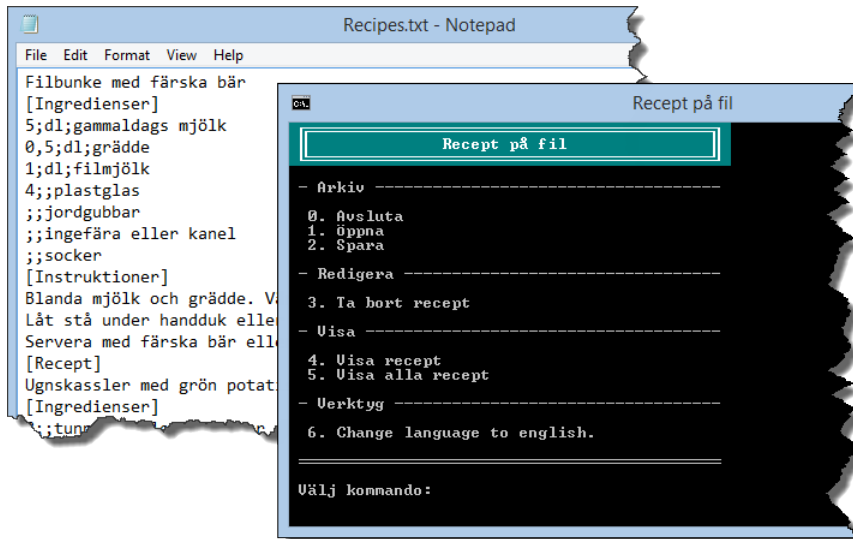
Recipes.txt - Notepad

File Edit Format View Help

Filbunke med färska bär
[Ingredienser]
5;dl;gammaldags mjölk
0,5;dl;grädde
1;dl;filmjölk
4;;plastglas
;;jordgubbar
;;ingefära eller kanel
;;socker
[Instruktioner]
Blanda mjölk och grädde. V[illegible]
Låt stå under handduk eller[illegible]
Servera med färska bär elle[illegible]
[Recept]
Ugnskassler med grön potat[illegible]
[Ingredienser]
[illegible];;tun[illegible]

Recept på fil

Recept på fil

- Arkiv ------------------------------------------

0. Avsluta
1. Öppna
2. Spara

- Redigera ----------------------------------------

3. Ta bort recept

- Visa --------------------------------------------

4. Visa recept
5. Visa alla recept

- Verktyg -----------------------------------------

6. Change language to english.

Välj kommando: